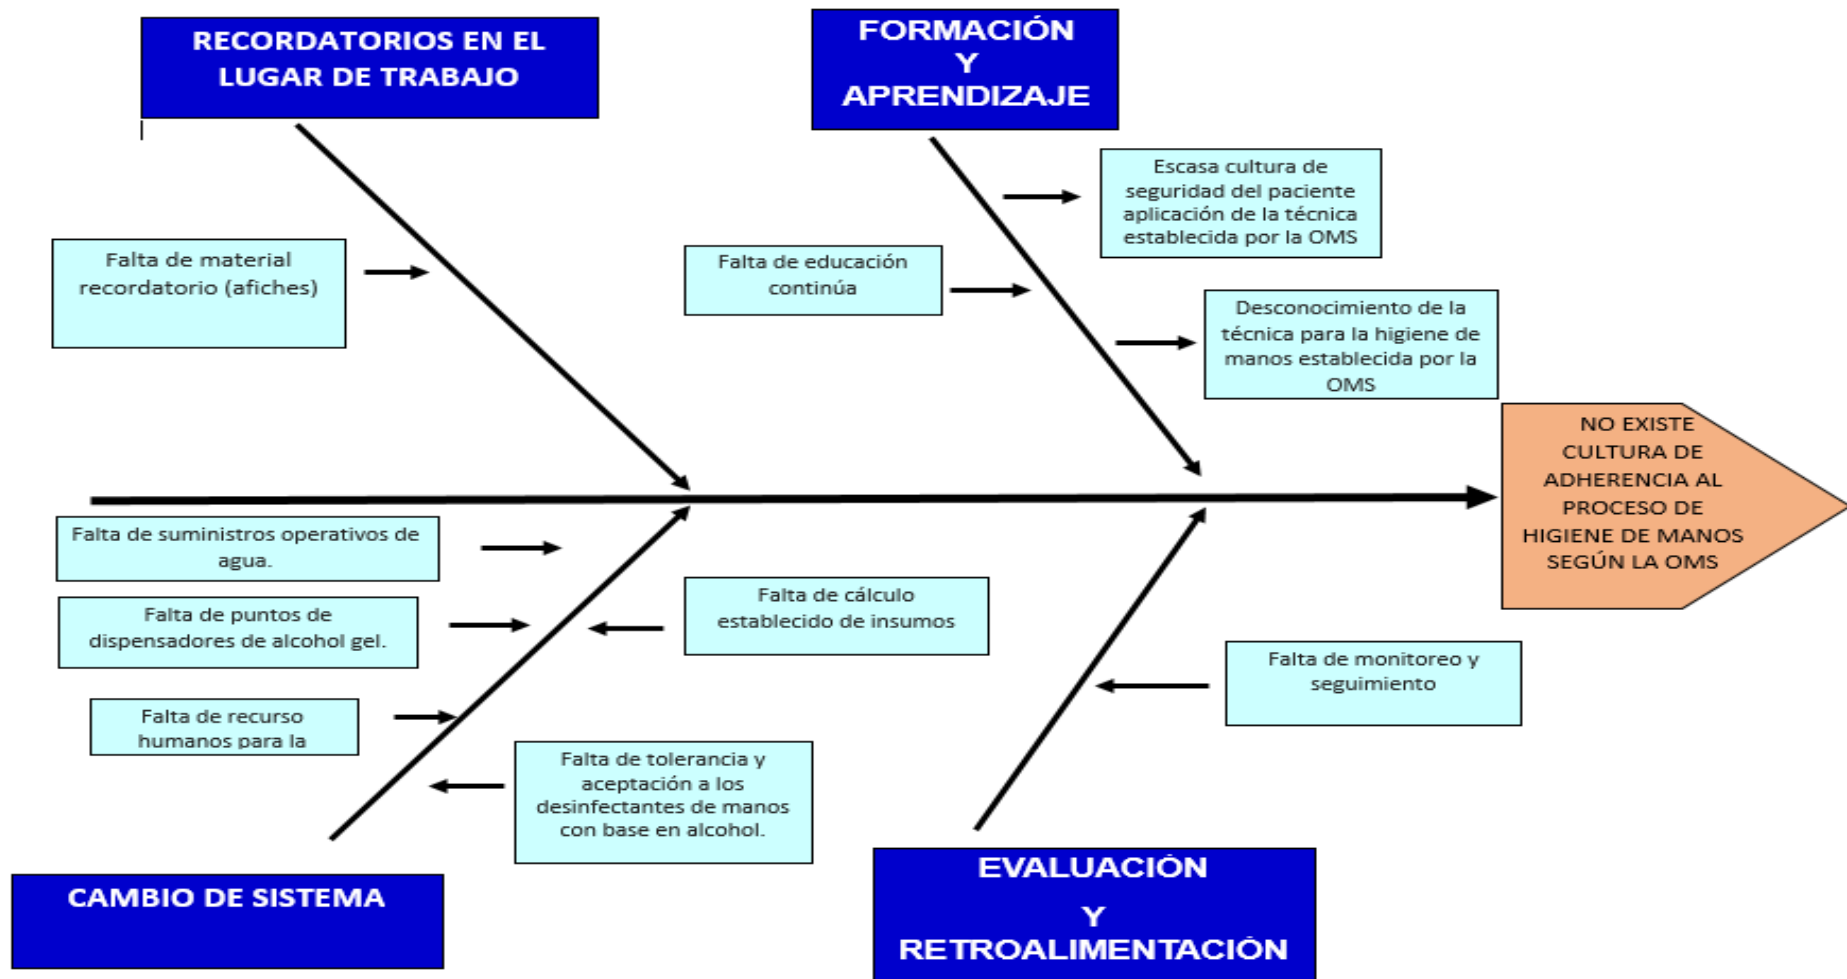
RECORDATORIOS EN EL LUGAR DE TRABAJO

FORMACIÓN Y APRENDIZAJE

Escasa cultura de seguridad del paciente aplicación de la técnica establecida por la OMS

Falta de material recordatorio (afiches)

Falta de educación continúa

Desconocimiento de la técnica para la higiene de manos establecida por la OMS

NO EXISTE CULTURA DE ADHERENCIA AL PROCESO DE HIGIENE DE MANOS SEGÚN LA OMS

Falta de suministros operativos de agua.

Falta de puntos de dispensadores de alcohol gel.

Falta de cálculo establecido de insumos

Falta de monitoreo y seguimiento

Falta de recurso humanos para la

Falta de tolerancia y aceptación a los desinfectantes de manos con base en alcohol.

CAMBIO DE SISTEMA

EVALUACIÓN Y RETROALIMENTACIÓN